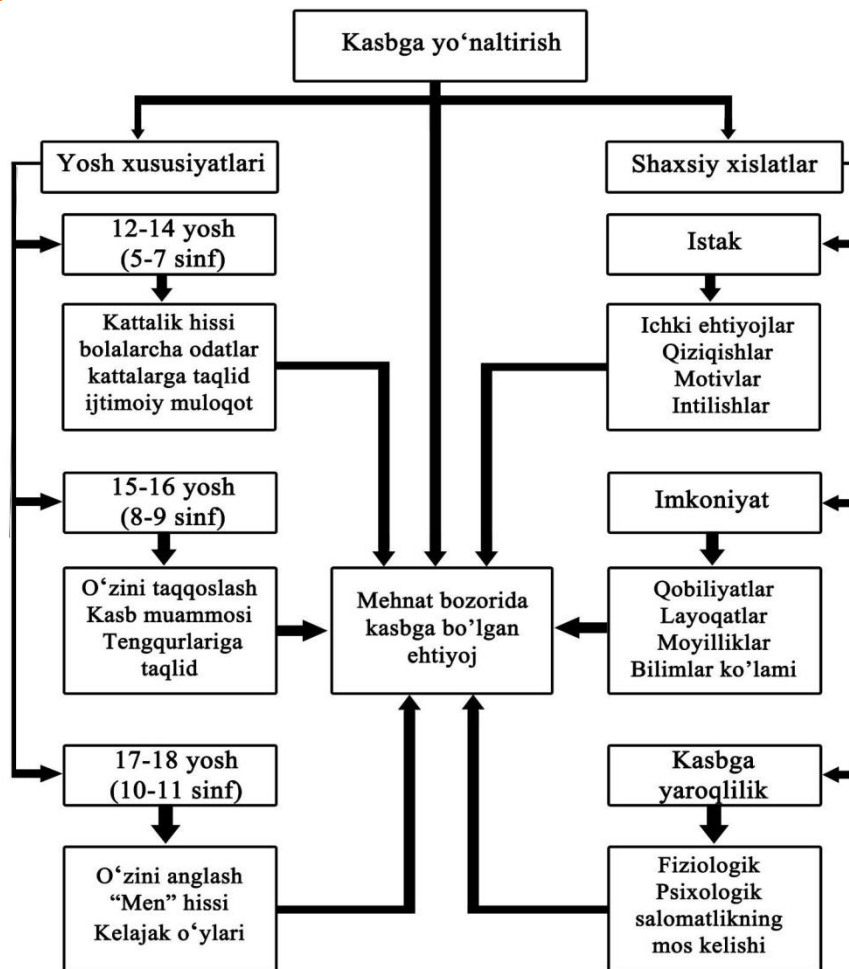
Kasbga yo‘naltirish

Yosh xususiyatlari

Shaxsiy xislatlar

12-14 yosh
(5-7 sinf)

Kattalik hissi
bolalarcha odatlar
kattalarga taqlid
ijtimoiy muloqot

15-16 yosh
(8-9 sinf)

O‘zini taqqoslash
Kasb muammosi
Tengqurlariga
taqlid

17-18 yosh
(10-11 sinf)

O‘zini anglash
“Men” hissi
Kelajak o‘ylari

Mehnat bozorida
kasbga bo'lgan
ehtiyoj

Istak

Ichki ehtiyojlar
Qiziqishlar
Motivlar
Intilishlar

Imkoniyat

Qobiliyatlar
Layoqatlar
Moyilliklar
Bilimlar ko'lami

Kasbga
yaroqlilik

Fiziologik
Psixologik
salomatlikning
mos kelishi